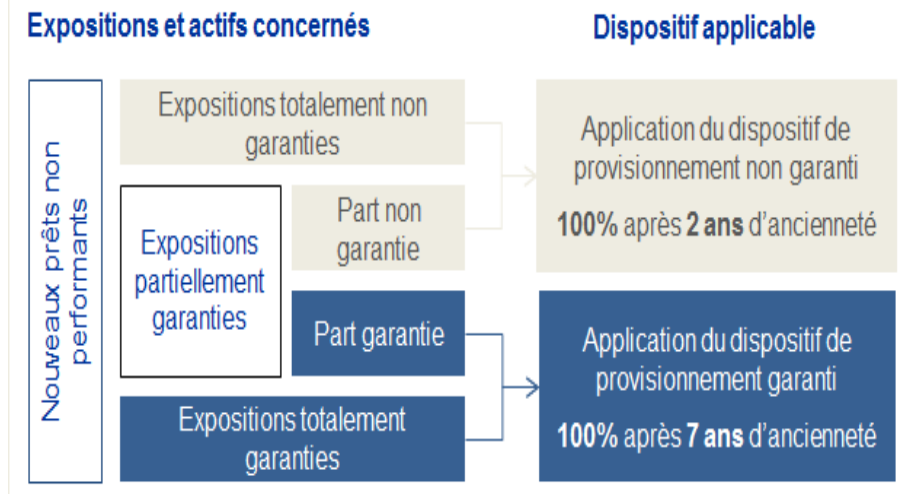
Expositions et actifs concernés

Dispositif applicable

Nouveaux prêts non performants

Expositions totalement non garanties

Expositions partiellement garanties

Part non garantie

Part garantie

Expositions totalement garanties

Application du dispositif de provisionnement non garanti

**100%** après **2 ans** d'ancienneté

Application du dispositif de provisionnement garanti

**100%** après **7 ans** d'ancienneté